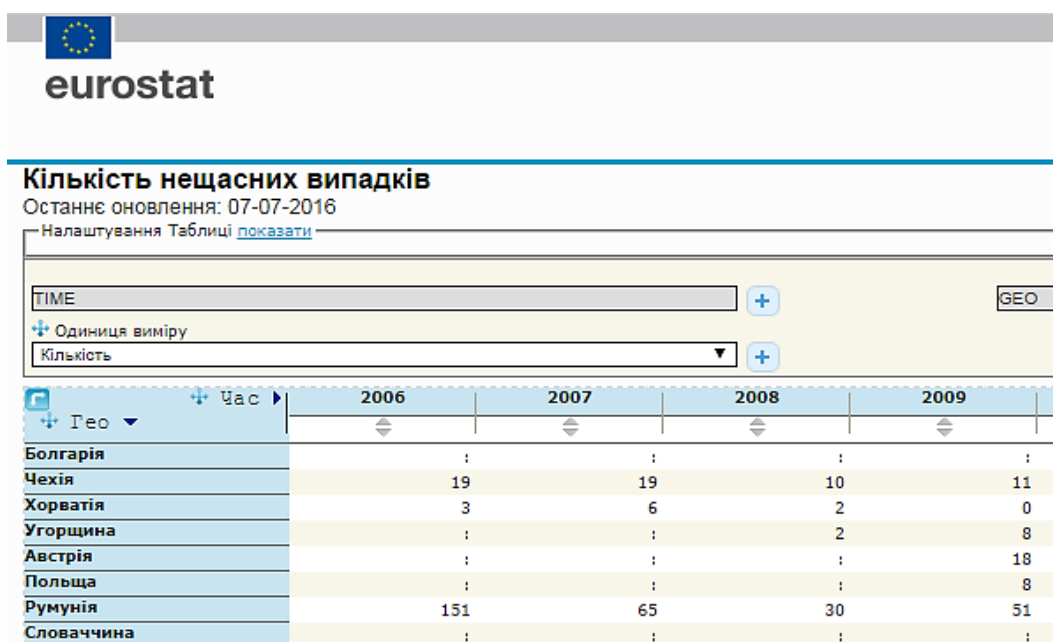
eurostat

Кількість нещасних випадків
Останнє оновлення: 07-07-2016
Налаштування Таблиці показати

TIME
GEO
Одиниця виміру
Кількість

| Час / Гео | 2006 | 2007 | 2008 | 2009 |
|---|---|---|---|---|
| Болгарія | : | : | : | : |
| Чехія | 19 | 19 | 10 | 11 |
| Хорватія | 3 | 6 | 2 | 0 |
| Угорщина | : | : | 2 | 8 |
| Австрія | : | : | : | 18 |
| Польща | : | : | : | 8 |
| Румунія | 151 | 65 | 30 | 51 |
| Словаччина | : | : | : | : |